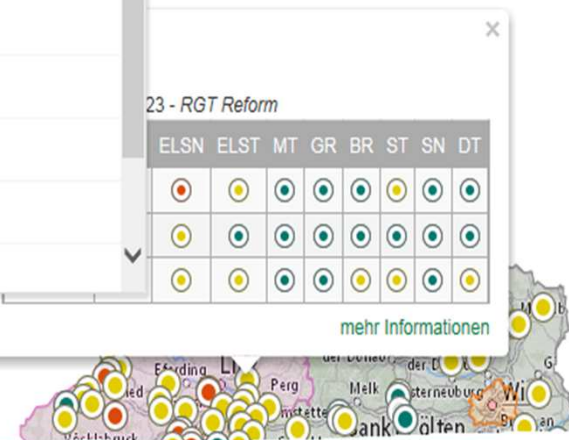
×

23 - RGT Reform

| ELSN | ELST | MT | GR | BR | ST | SN | DT |
|---|---|---|---|---|---|---|---|
| | | | | | | | |
| | | | | | | | |
| | | | | | | | |

mehr Informationen

Eferding
Perg
Melk
Wi
Vöcklabruck
Pölten
der Donau
sterneuburg